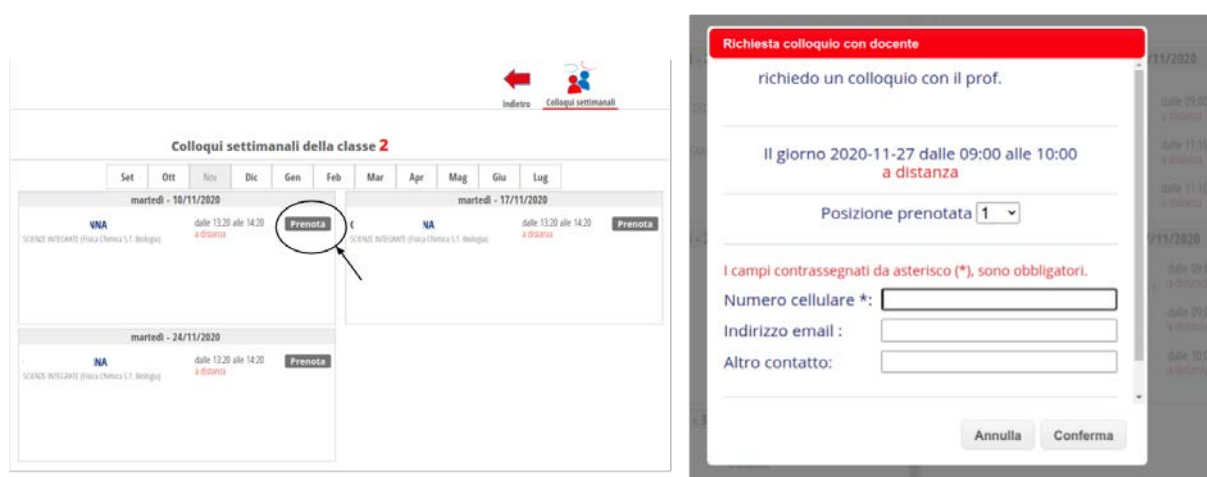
Indietro Colloqui settimanali

Colloqui settimanali della classe 2

| Set | Ott | Nov | Dic | Gen | Feb | Mar | Apr | Mag | Giu | Lug |
|---|---|---|---|---|---|---|---|---|---|---|

martedì - 10/11/2020

NA
SCIENZE INTEGRATE (Fisica Chimica S.T. Biologia)
dalle 13:20 alle 14:20
a distanza
Prenota

martedì - 17/11/2020

NA
SCIENZE INTEGRATE (Fisica Chimica S.T. Biologia)
dalle 13:20 alle 14:20
a distanza
Prenota

martedì - 24/11/2020

NA
SCIENZE INTEGRATE (Fisica Chimica S.T. Biologia)
dalle 13:20 alle 14:20
a distanza
Prenota

Richiesta colloquio con docente

richiedo un colloquio con il prof.

Il giorno 2020-11-27 dalle 09:00 alle 10:00
a distanza

Posizione prenotata 1

I campi contrassegnati da asterisco (*), sono obbligatori.
Numero cellulare *:
Indirizzo email :
Altro contatto:

Annulla Conferma